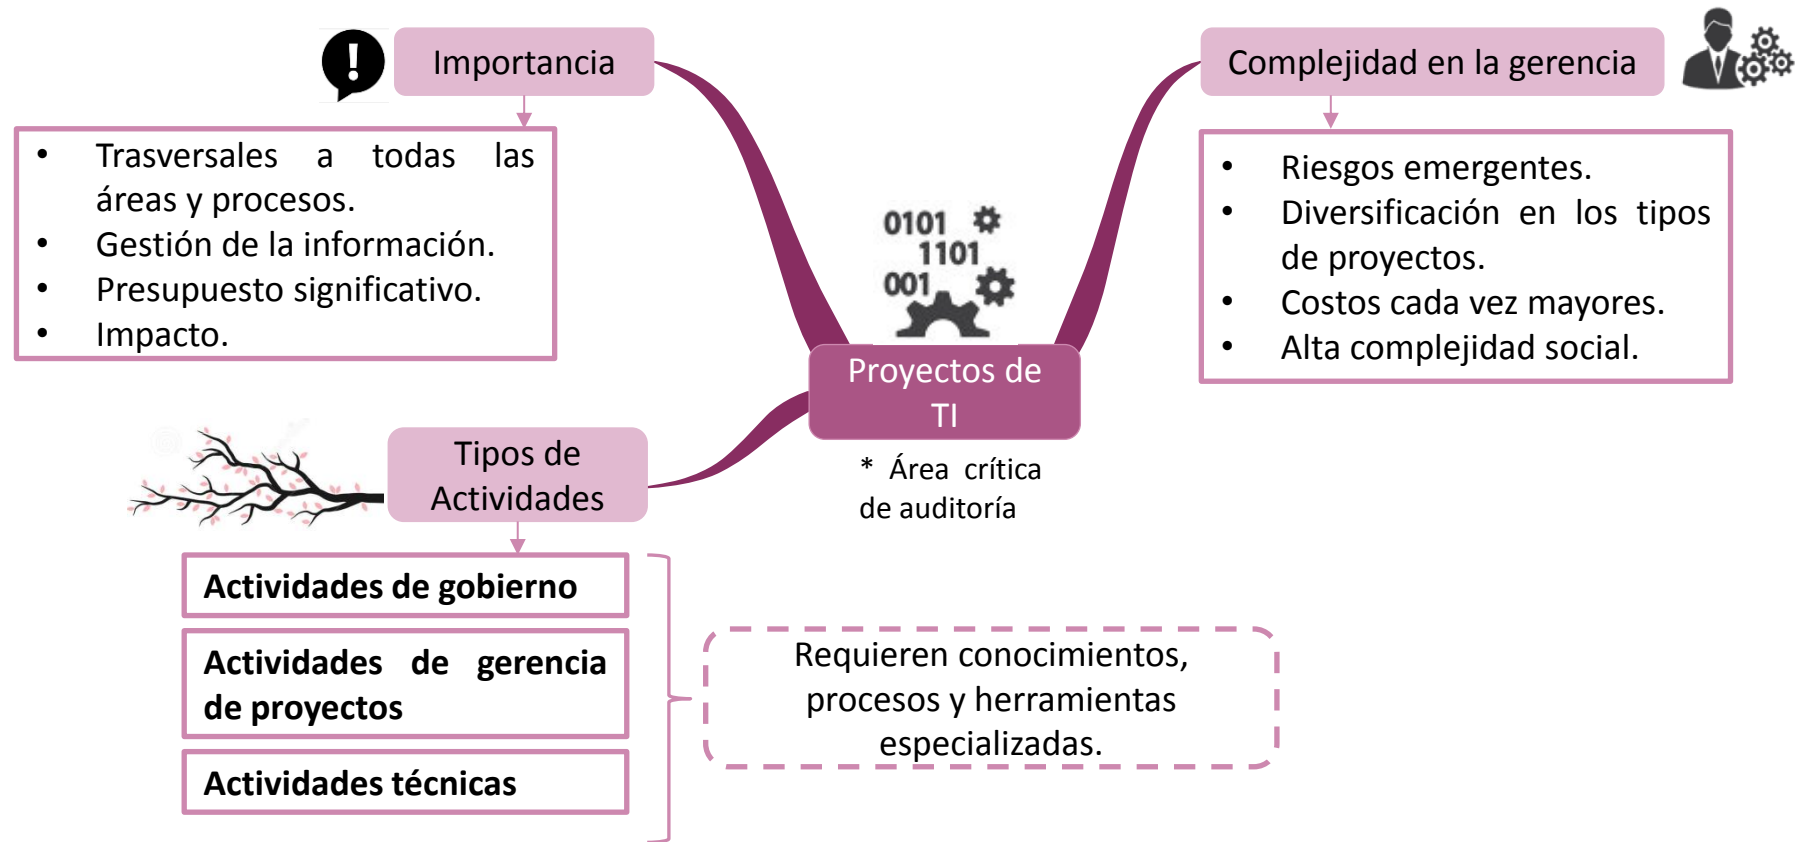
Importancia

• Trasversales a todas las áreas y procesos.
• Gestión de la información.
• Presupuesto significativo.
• Impacto.

Complejidad en la gerencia

• Riesgos emergentes.
• Diversificación en los tipos de proyectos.
• Costos cada vez mayores.
• Alta complejidad social.

0101
1101
001

Proyectos de TI

* Área crítica de auditoría

Tipos de Actividades

Actividades de gobierno

Actividades de gerencia de proyectos

Actividades técnicas

Requieren conocimientos, procesos y herramientas especializadas.